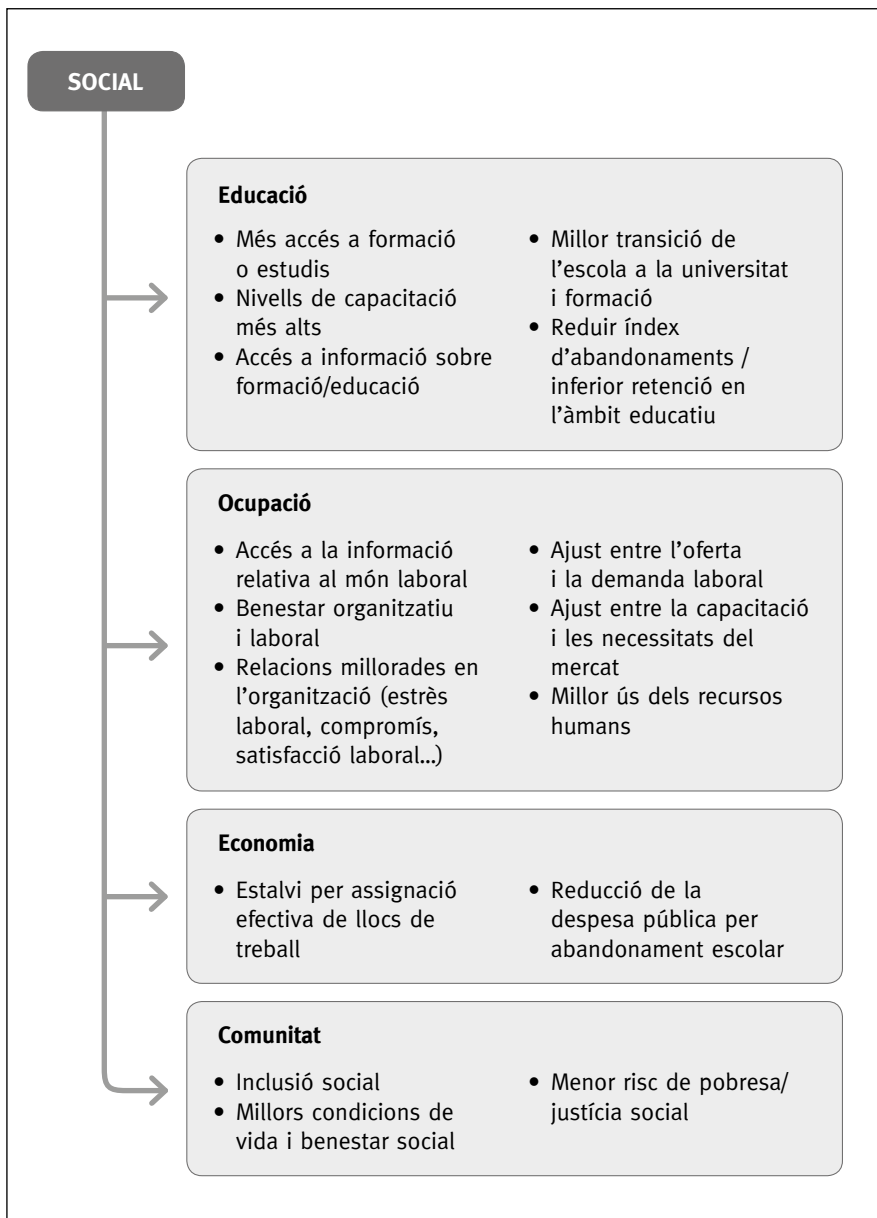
SOCIAL

Educació

- Més accés a formació o estudis
- Nivells de capacitació més alts
- Accés a informació sobre formació/educació

- Millor transició de l'escola a la universitat i formació
- Reduir índex d'abandonaments / inferior retenció en l'àmbit educatiu

Ocupació

- Accés a la informació relativa al món laboral
- Benestar organitzatiu i laboral
- Relacions millorades en l'organització (estrès laboral, compromís, satisfacció laboral...)

- Ajust entre l'oferta i la demanda laboral
- Ajust entre la capacitació i les necessitats del mercat
- Millor ús dels recursos humans

Economia

- Estalvi per assignació efectiva de llocs de treball

- Reducció de la despesa pública per abandonament escolar

Comunitat

- Inclusió social
- Millors condicions de vida i benestar social

- Menor risc de pobresa/ justícia social